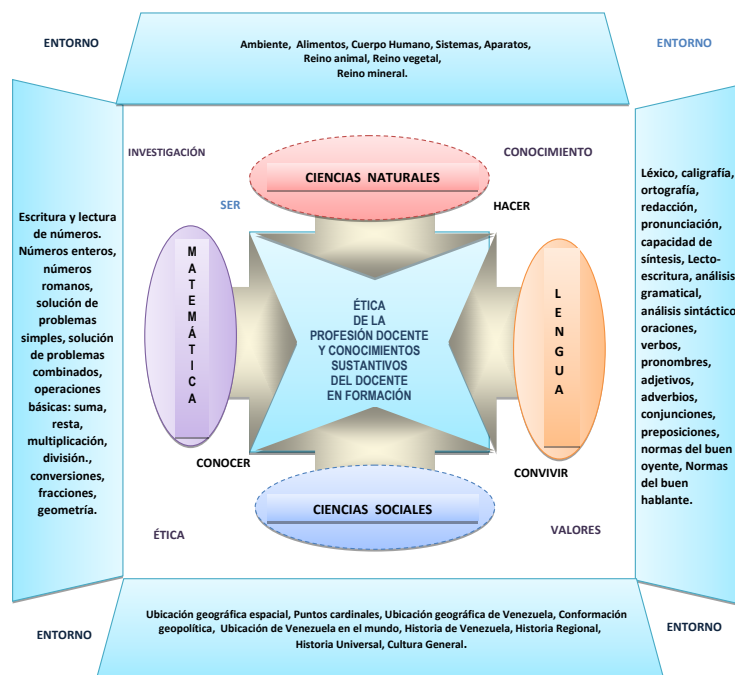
ENTORNO

Ambiente, Alimentos, Cuerpo Humano, Sistemas, Aparatos, Reino animal, Reino vegetal, Reino mineral.

ENTORNO

INVESTIGACIÓN

CIENCIAS NATURALES

CONOCIMIENTO

Escritura y lectura de números. Números enteros, números romanos, solución de problemas simples, solución de problemas combinados, operaciones básicas: suma, resta, multiplicación, división., conversiones, fracciones, geometría.

SER

HACER

Léxico, caligrafía, ortografía, redacción, pronunciación, capacidad de síntesis, Lecto-escritura, análisis gramatical, análisis sintáctico, oraciones, verbos, pronombres, adjetivos, adverbios, conjunciones, preposiciones, normas del buen oyente, Normas del buen hablante.

M A T E M Á T I C A

ÉTICA DE LA PROFESIÓN DOCENTE Y CONOCIMIENTOS SUSTANTIVOS DEL DOCENTE EN FORMACIÓN

L E N G U A

CONOCER

CONVIVIR

CIENCIAS SOCIALES

ÉTICA

VALORES

ENTORNO

Ubicación geográfica espacial, Puntos cardinales, Ubicación geográfica de Venezuela, Conformación geopolítica, Ubicación de Venezuela en el mundo, Historia de Venezuela, Historia Regional, Historia Universal, Cultura General.

ENTORNO